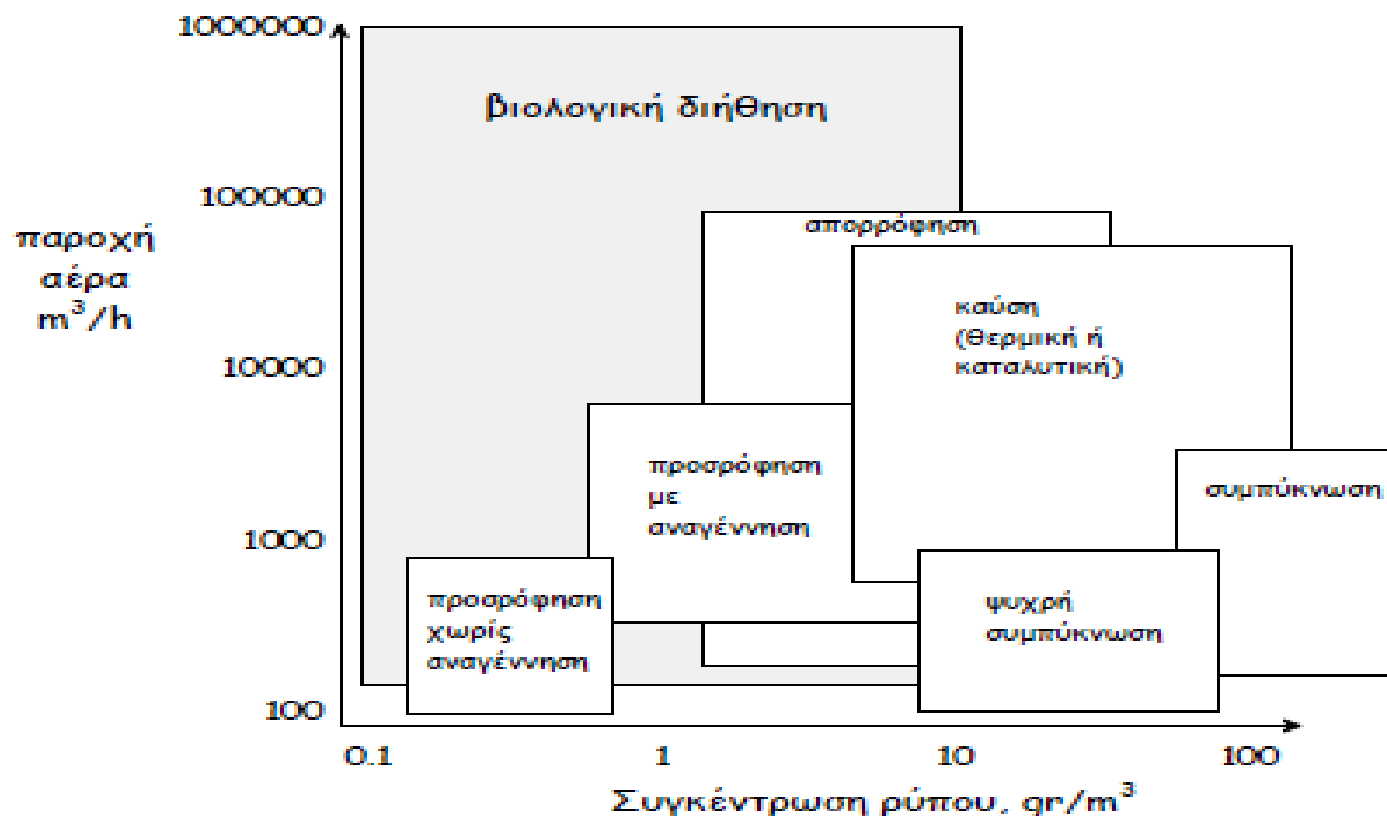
1000000

βιολογική διήθηση

100000

παροχή αέρα $m^3/h$

απορρόφηση

καύση (Θερμική ή καταλυτική)

10000

προσρόφηση με αναγέννηση

συμπύκνωση

1000

προσρόφηση χωρίς αναγέννηση

ψυχρή συμπύκνωση

100

0.1

1

10

100

Συγκέντρωση ρύπου, $gr/m^3$